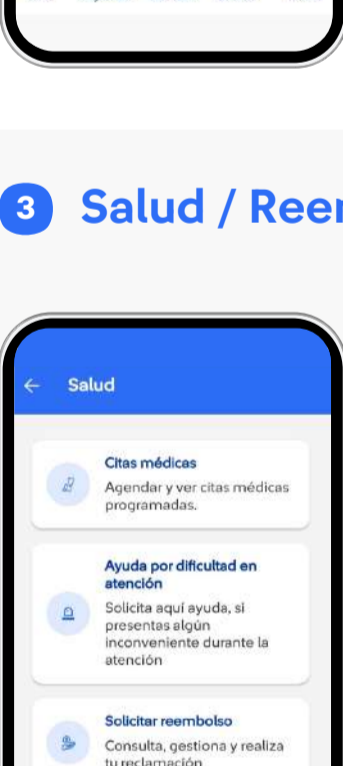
3 Salud / Reem

← Salud

Citas médicas
Agendar y ver citas médicas programadas.

Ayuda por dificultad en atención
Solicita aquí ayuda, si presentas algún inconveniente durante la atención

Solicitar reembolso
Consulta, gestiona y realiza tu reclamación